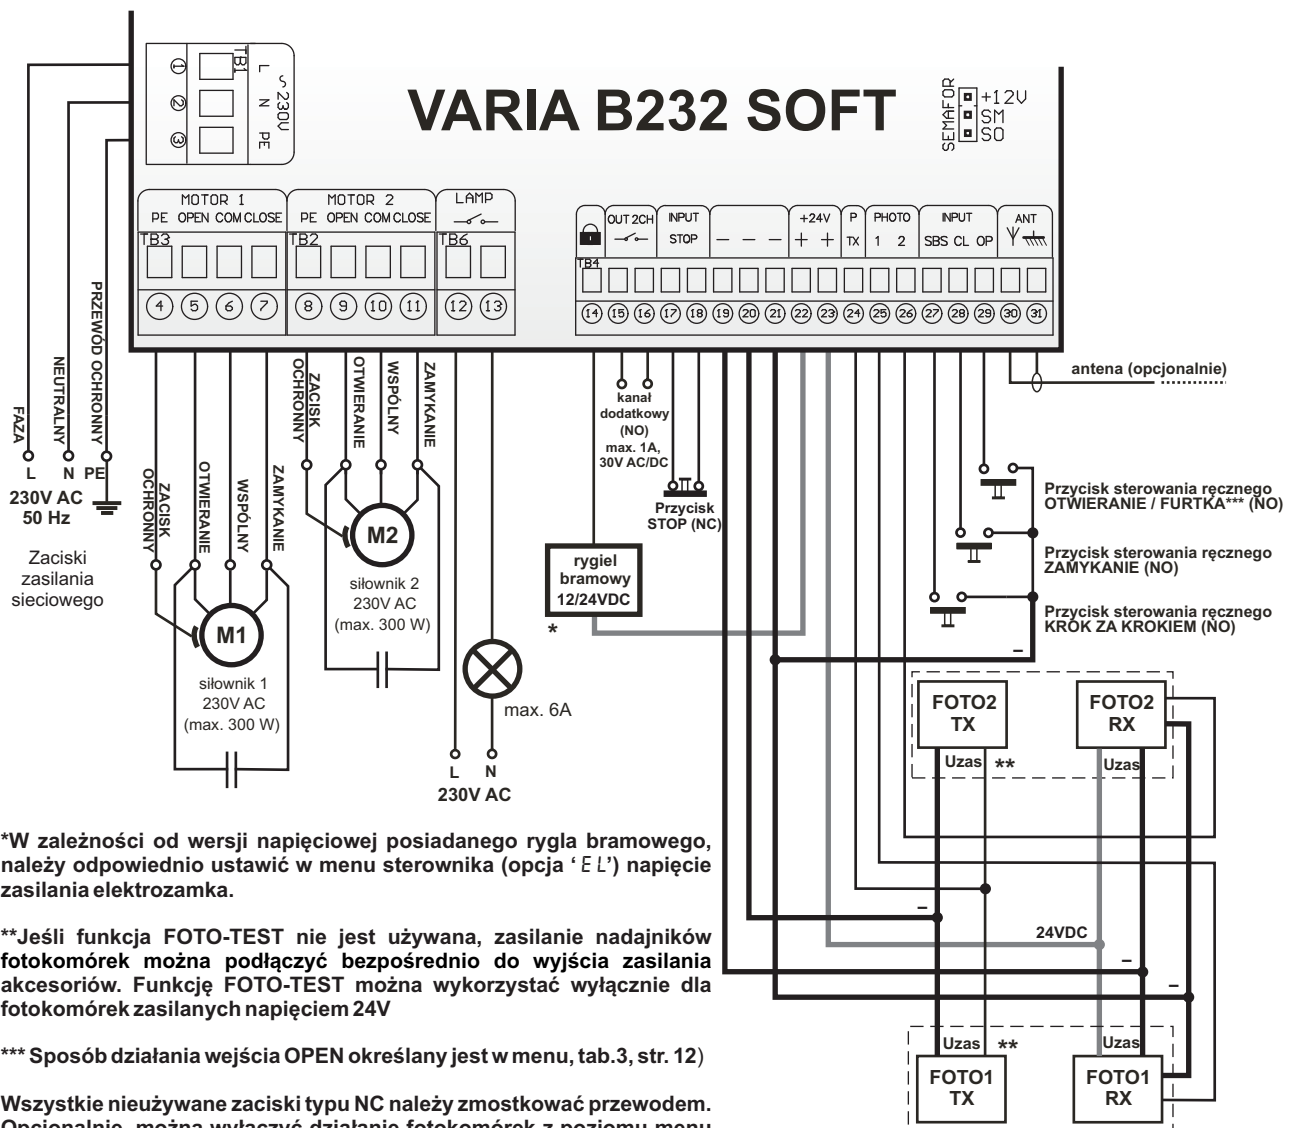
VARIA B232 SOFT

TB1
L N PE
~230V
① ② ③

SEMAFOR
+12V
SM
SO

MOTOR 1
PE OPEN COM CLOSE
TB3
④ ⑤ ⑥ ⑦

MOTOR 2
PE OPEN COM CLOSE
TB2
⑧ ⑨ ⑩ ⑪

LAMP
TB6
⑫ ⑬

OUT 2CH
INPUT STOP
— — —
+24V + +
P TX
PHOTO 1 2
INPUT SBS CL OP
ANT
TB4
⑭ ⑮ ⑯ ⑰ ⑱ ⑲ ⑳ ㉑ ㉒ ㉓ ㉔ ㉕ ㉖ ㉗ ㉘ ㉙ ㉚ ㉛

FAZA
NEUTRALNY
PRZEWÓD OCHRONNY
L N PE
230V AC
50 Hz

Zaciski zasilania sieciowego

ZACISK OCHRONNY
OTWIERANIE
WSPÓLNY
ZAMYKANIE

M1
siłownik 1
230V AC
(max. 300 W)

ZACISK OCHRONNY
OTWIERANIE
WSPÓLNY
ZAMYKANIE

M2
siłownik 2
230V AC
(max. 300 W)

max. 6A
L N
230V AC

kanał dodatkowy (NO)
max. 1A, 30V AC/DC

Przycisk STOP (NC)

rygiel bramowy 12/24VDC
*

antena (opcjonalnie)

Przycisk sterowania ręcznego OTWIERANIE / FURTKA*** (NO)

Przycisk sterowania ręcznego ZAMYKANIE (NO)

Przycisk sterowania ręcznego KROK ZA KROKIEM (NO)

–

FOTO2 TX
Uzas **
FOTO2 RX
Uzas

–
24VDC
–
–

Uzas **
FOTO1 TX
Uzas
FOTO1 RX

*W zależności od wersji napięciowej posiadanego rygla bramowego, należy odpowiednio ustawić w menu sterownika (opcja 'EL') napięcie zasilania elektrozamka.

**Jeśli funkcja FOTO-TEST nie jest używana, zasilanie nadajników fotokomórek można podłączyć bezpośrednio do wyjścia zasilania akcesoriów. Funkcję FOTO-TEST można wykorzystać wyłącznie dla fotokomórek zasilanych napięciem 24V

*** Sposób działania wejścia OPEN określany jest w menu, tab.3, str. 12)

Wszystkie nieużywane zaciski typu NC należy zmostkować przewodem. Opcjonalnie, można wyłączyć działanie fotokomórek z poziomu menu